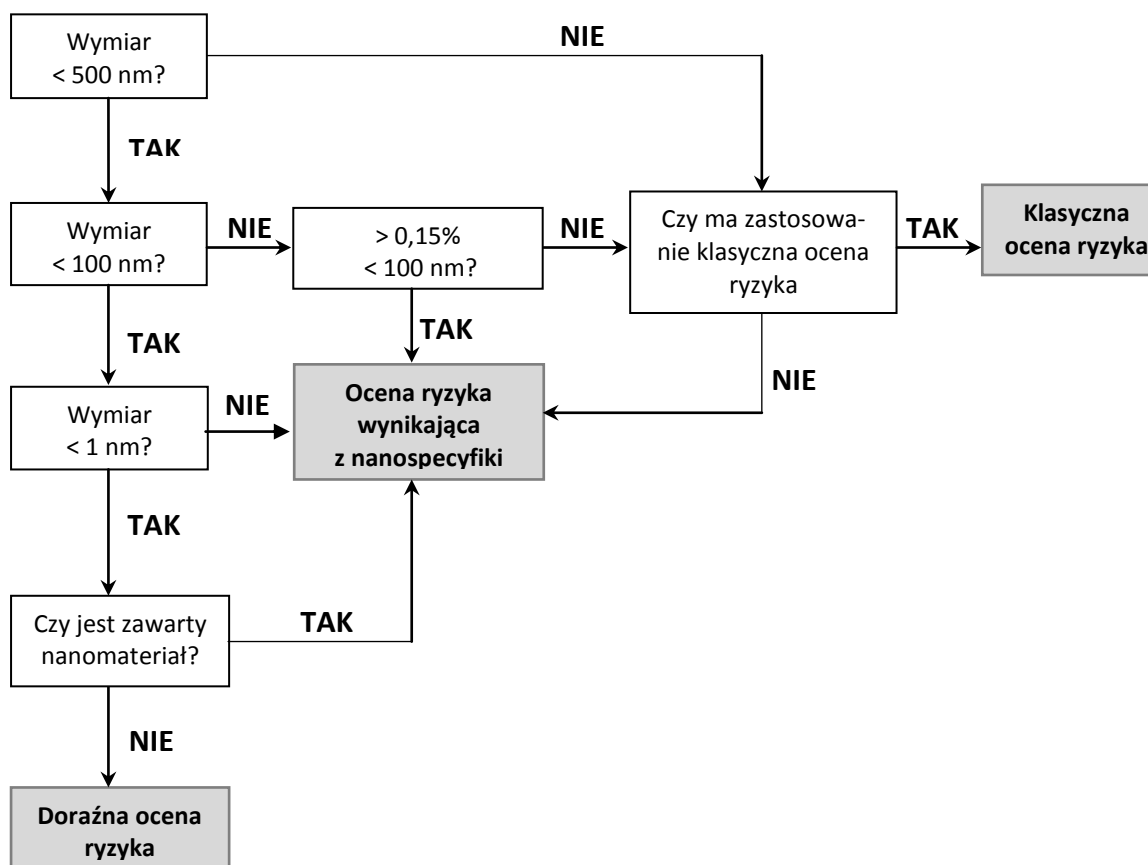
Wymiar < 500 nm?

NIE

TAK

Wymiar < 100 nm?

NIE

> 0,15% < 100 nm?

NIE

Czy ma zastosowanie klasyczna ocena ryzyka

TAK

Klasyczna ocena ryzyka

TAK

TAK

NIE

Wymiar < 1 nm?

NIE

Ocena ryzyka wynikająca z nanospecyfiki

TAK

Czy jest zawarty nanomateriał?

TAK

NIE

Doraźna ocena ryzyka